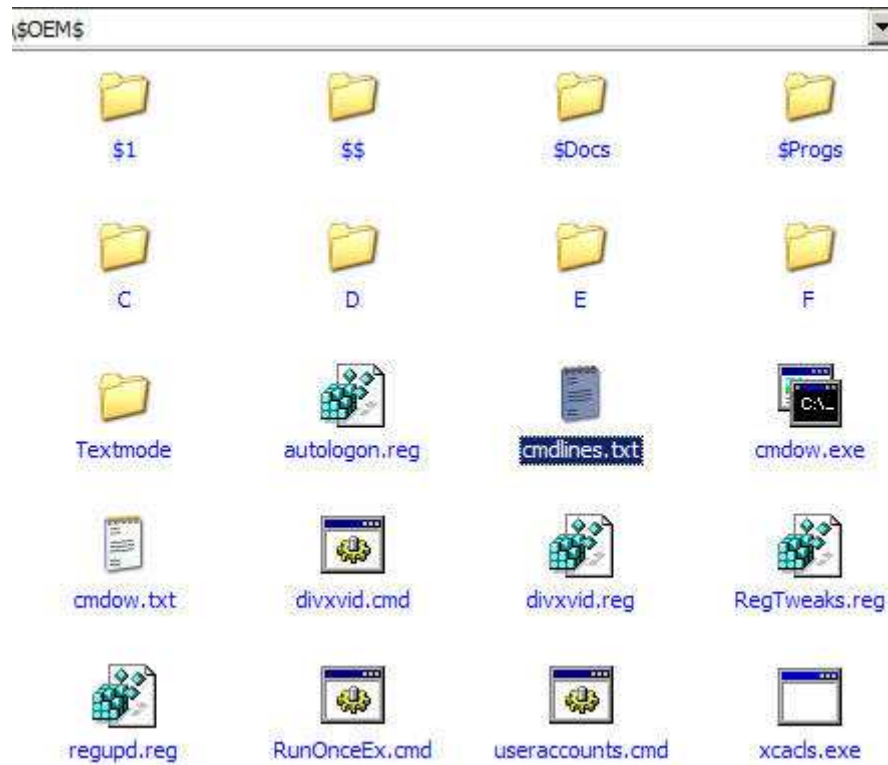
\$OEM$

$1

$$

$Docs

$Progs

C

D

E

F

Textmode

autologon.reg

cmdlines.txt

C:\_

cmdow.exe

cmdow.txt

divxvid.cmd

divxvid.reg

RegTweaks.reg

regupd.reg

RunOnceEx.cmd

useraccounts.cmd

xcacls.exe